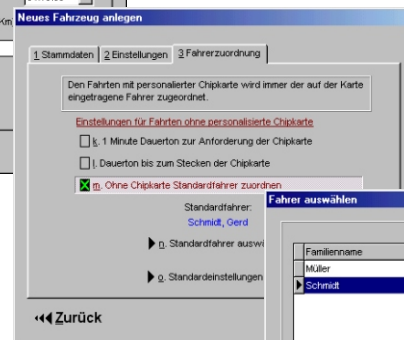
Km

Neues Fahrzeug anlegen

1 Stammdaten | 2 Einstellungen | 3 Fahrerzuordnung

Den Fahrten mit personalierter Chipkarte wird immer der auf der Karte eingetragene Fahrer zugeordnet.

Einstellungen für Fahrten ohne personalisierte Chipkarte

k. 1 Minute Dauerton zur Anforderung der Chipkarte

l. Dauerton bis zum Stecken der Chipkarte

m. Ohne Chipkarte Standardfahrer zuordnen

Standardfahrer:
Schmidt, Gerd

n. Standardfahrer ausw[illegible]

o. Standardeinstellungen

Zurück

Fahrer auswählen

| Familienname |
|---|
| Müller |
| Schmidt |